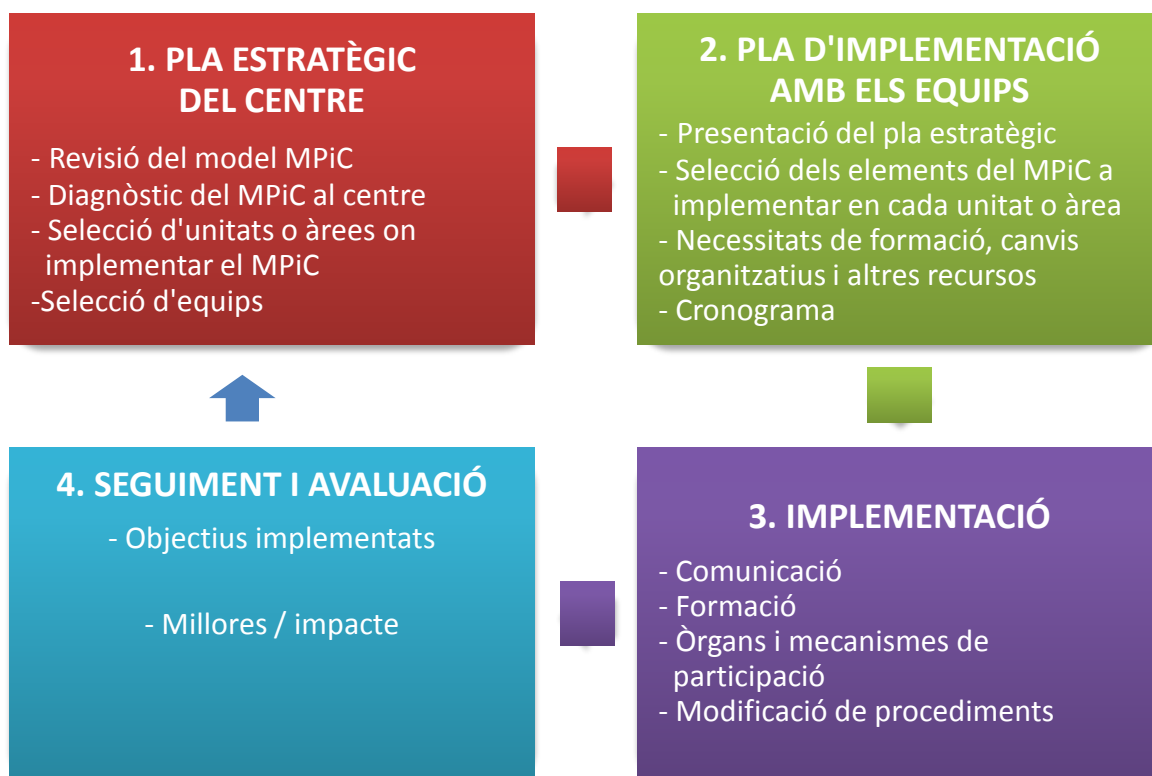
1. PLA ESTRATÈGIC DEL CENTRE

- Revisió del model MPiC
- Diagnòstic del MPiC al centre
- Selecció d'unitats o àrees on implementar el MPiC
-Selecció d'equips

2. PLA D'IMPLEMENTACIÓ AMB ELS EQUIPS

- Presentació del pla estratègic
- Selecció dels elements del MPiC a implementar en cada unitat o àrea
- Necessitats de formació, canvis organitzatius i altres recursos
- Cronograma

4. SEGUIMENT I AVALUACIÓ

- Objectius implementats

- Millores / impacte

3. IMPLEMENTACIÓ

- Comunicació
- Formació
- Òrgans i mecanismes de participació
- Modificació de procediments